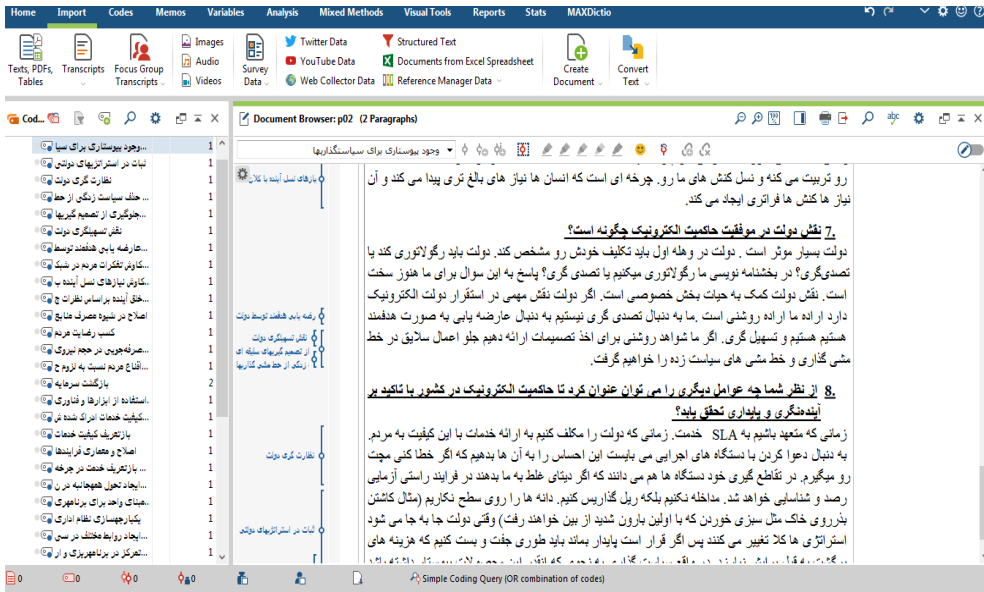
Home Import Codes Memos Variables Analysis Mixed Methods Visual Tools Reports Stats MAXDictio

Texts, PDFs, Tables
Transcripts
Focus Group Transcripts
Images
Audio
Videos
Survey Data
Twitter Data
YouTube Data
Web Collector Data
Structured Text
Documents from Excel Spreadsheet
Reference Manager Data
Create Document
Convert Text

Cod...
Document Browser: p02 (2 Paragraphs)

وجود پیوستاری برای سیا... 1
ثبات در استراتژیهای دولتی 1
نظارت گری دولت 1
حذف سیاست زدگی از حما... 1
جلوگیری از تصمیم گیریها... 1
نقش تسهیلگری دولت 1
عارضه یابی هدفمند توسط... 1
کاوش تفکرات مردم در شبک... 1
کاوش نیازهای نسل آینده ب... 1
خلق آینده براساس نظرات ج... 1
اصلاح در شیوه مصرف منابع 1
کسب رضایت مردم 1
صرفه‌جویی در حجم نیروی... 1
اقناع مردم نسبت به لزوم ح... 1
بازگشت سرمایه 2
استفاده از ابزارها و فناوری... 1
کیفیت خدمات ادراک شده ش... 1
بازتعریف کیفیت خدمات 1
اصلاح و معماری فرایندها 1
بازتعریف خدمت در چرخه... 1
ایجاد تحول همهجانبه در... 1
مبنای واحد برای برنامهری... 1
یکپارچهسازی نظام اداری 1
ایجاد روابط مختلف در سی... 1
تمرکز در برنامهریزی و ار... 1

وجود پیوستاری برای سیاستگذاریها

نیازهای نسل آینده با کلان
عارضه یابی هدفمند توسط دولت
نقش تسهیلگری دولت
از تصمیم گیریهای سلیقه ای
زدگی از خط مشی گذاریها
نظارت گری دولت
ثبات در استراتژیهای دولتی

رو تربیت می کنه و نسل کنش های ما رو. چرخه ای است که انسان ها نیاز های بالغ تری پیدا می کند و آن نیاز ها کنش ها فراتری ایجاد می کند.

7. نقش دولت در موفقیت حاکمیت الکترونیک چگونه است؟
دولت بسیار موثر است . دولت در وهله اول باید تکلیف خودش رو مشخص کند. دولت باید رگولاتوری کند یا تصدیگری؟ در بخشنامه نویسی ما رگولاتوری میکنیم یا تصدی گری؟ پاسخ به این سوال برای ما هنوز سخت است. نقش دولت کمک به حیات بخش خصوصی است. اگر دولت نقش مهمی در استقرار دولت الکترونیک دارد اراده ما اراده روشنی است .ما به دنبال تصدی گری نیستیم به دنبال عارضه یابی به صورت هدفمند هستیم هستیم و تسهیل گری. اگر ما شواهد روشنی برای اخذ تصمیمات ارائه دهیم جلو اعمال سلایق در خط مشی گذاری و خط مشی های سیاست زده را خواهیم گرفت.

8. از نظر شما چه عوامل دیگری را می توان عنوان کرد تا حاکمیت الکترونیک در کشور با تاکید بر آینده‌نگری و پایداری تحقق یابد؟
زمانی که متعهد باشیم به SLA خدمت. زمانی که دولت را مکلف کنیم به ارائه خدمات با این کیفیت به مردم. به دنبال دعوا کردن با دستگاه های اجرایی می بایست این احساس را به آن ها بدهیم که اگر خطا کنی مچت رو میگیرم. در تقاطع گیری خود دستگاه ها هم می دانند که اگر دیتای غلط به ما بدهند در فرایند راستی آزمایی رصد و شناسایی خواهد شد. مداخله نکنیم بلکه ریل گذاریس کنیم. دانه ها را روی سطح نکاریم (مثل کاشتن بذرروی خاک مثل سبزی خوردن که با اولین باروان شدید از بین خواهند رفت) وقتی دولت جا به جا می شود استراتژی ها کلا تغییر می کنند پس اگر قرار است پایدار بماند باید طوری جفت و بست کنیم که هزینه های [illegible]

Simple Coding Query (OR combination of codes)
0 0 0 0